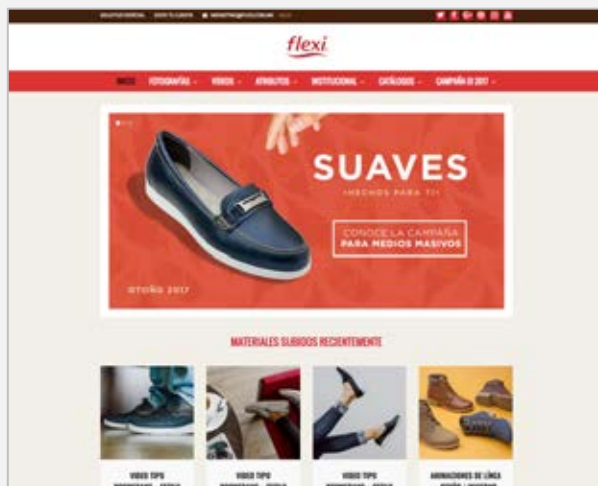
flexi

INICIO FOTOGRAFÍAS VIDEOS ATRIBUTOS INSTITUCIONAL CATÁLOGOS CAMPAÑA OI 2017

SUAVES
¡HECHOS PARA TI!

CONOCE LA CAMPAÑA PARA MEDIOS MASIVOS

otoño 2017

MATERIALES SUBIDOS RECIENTEMENTE

VIDEO TIPO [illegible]

VIDEO TIPO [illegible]

VIDEO TIPO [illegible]

ANIMACIONES DE LÍNEA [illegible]